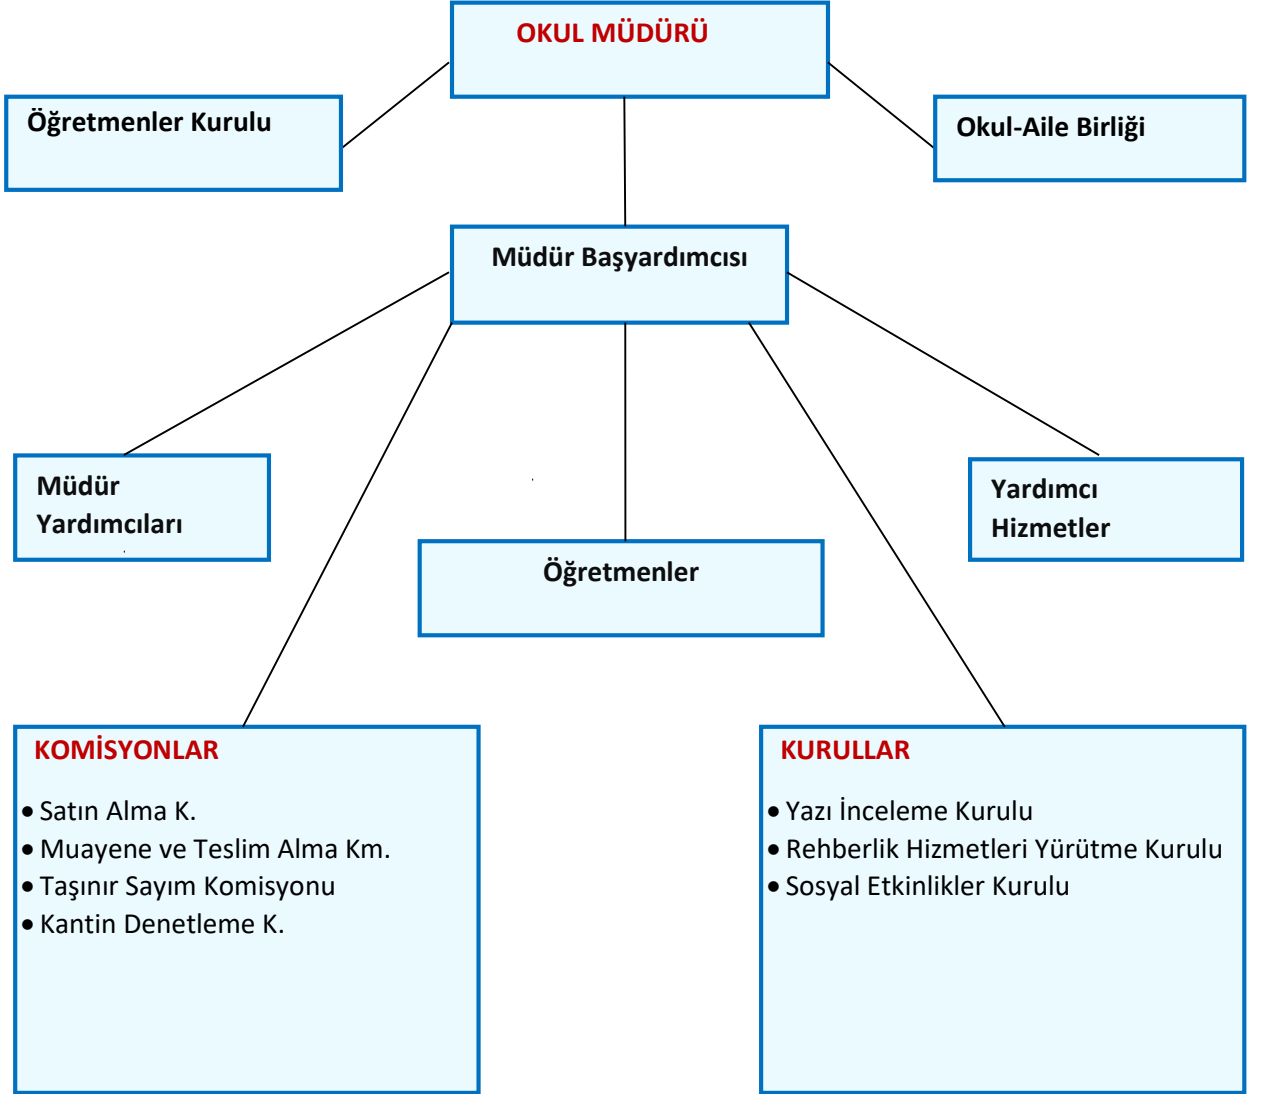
OKUL MÜDÜRÜ

Öğretmenler Kurulu

Okul-Aile Birliği

Müdür Başyardımcısı

Müdür Yardımcıları

Öğretmenler

Yardımcı Hizmetler

KOMİSYONLAR

• Satın Alma K.
• Muayene ve Teslim Alma Km.
• Taşınır Sayım Komisyonu
• Kantin Denetleme K.

KURULLAR

• Yazı İnceleme Kurulu
• Rehberlik Hizmetleri Yürütme Kurulu
• Sosyal Etkinlikler Kurulu